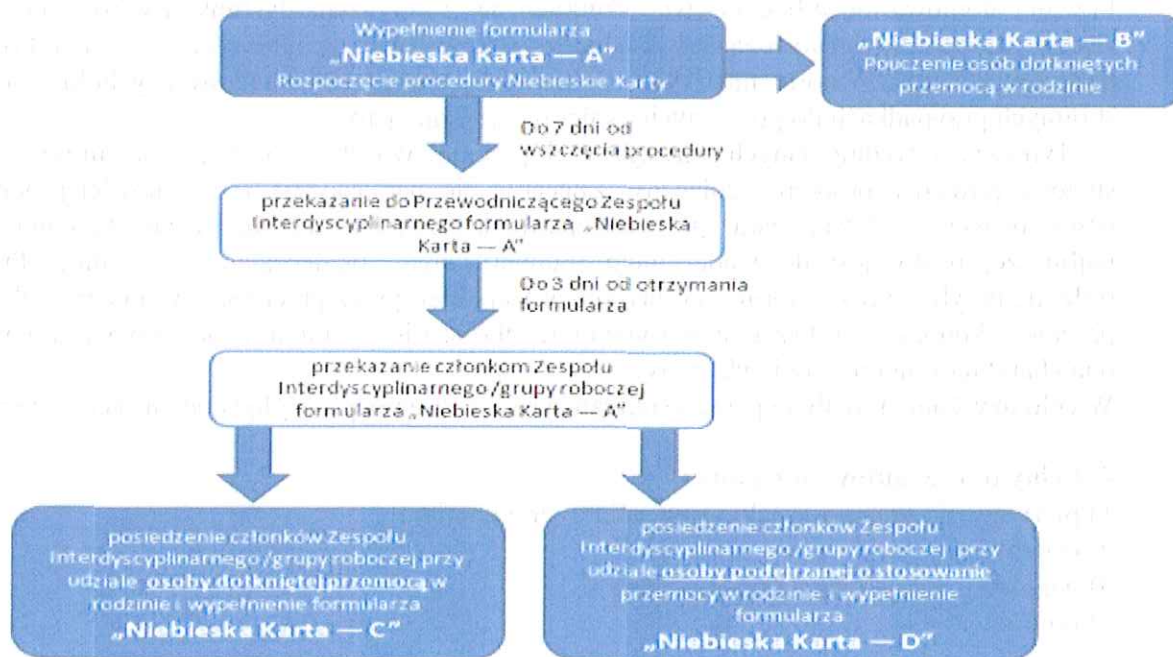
Wypełnienie formularza
„Niebieska Karta — A”
Rozpoczęcie procedury Niebieskie Karty

„Niebieska Karta — B”
Pouczenie osób dotkniętych przemocą w rodzinie

Do 7 dni od wszczęcia procedury

przekazanie do Przewodniczącego Zespołu Interdyscyplinarnego formularza „Niebieska Karta — A”

Do 3 dni od otrzymania formularza

przekazanie członkom Zespołu Interdyscyplinarnego /grupy roboczej formularza „Niebieska Karta — A”

posiedzenie członków Zespołu Interdyscyplinarnego /grupy roboczej przy udziale osoby dotkniętej przemocą w rodzinie i wypełnienie formularza
„Niebieska Karta — C”

posiedzenie członków Zespołu Interdyscyplinarnego /grupy roboczej przy udziale osoby podejrzanej o stosowanie przemocy w rodzinie i wypełnienie formularza
„Niebieska Karta — D”